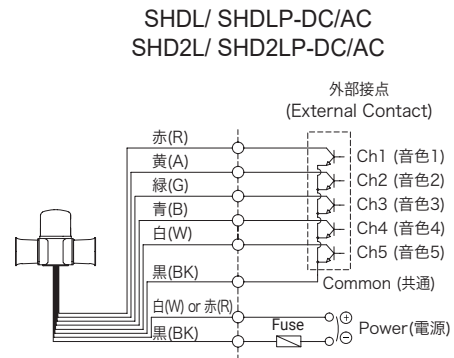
SHDL/ SHDLP-DC/AC
SHD2L/ SHD2LP-DC/AC

外部接点
(External Contact)

赤(R)
黄(A)
緑(G)
青(B)
白(W)
黒(BK)
白(W) or 赤(R)
黒(BK)

Ch1 (音色1)
Ch2 (音色2)
Ch3 (音色3)
Ch4 (音色4)
Ch5 (音色5)
Common (共通)

Fuse
⊕
⊖
Power(電源)